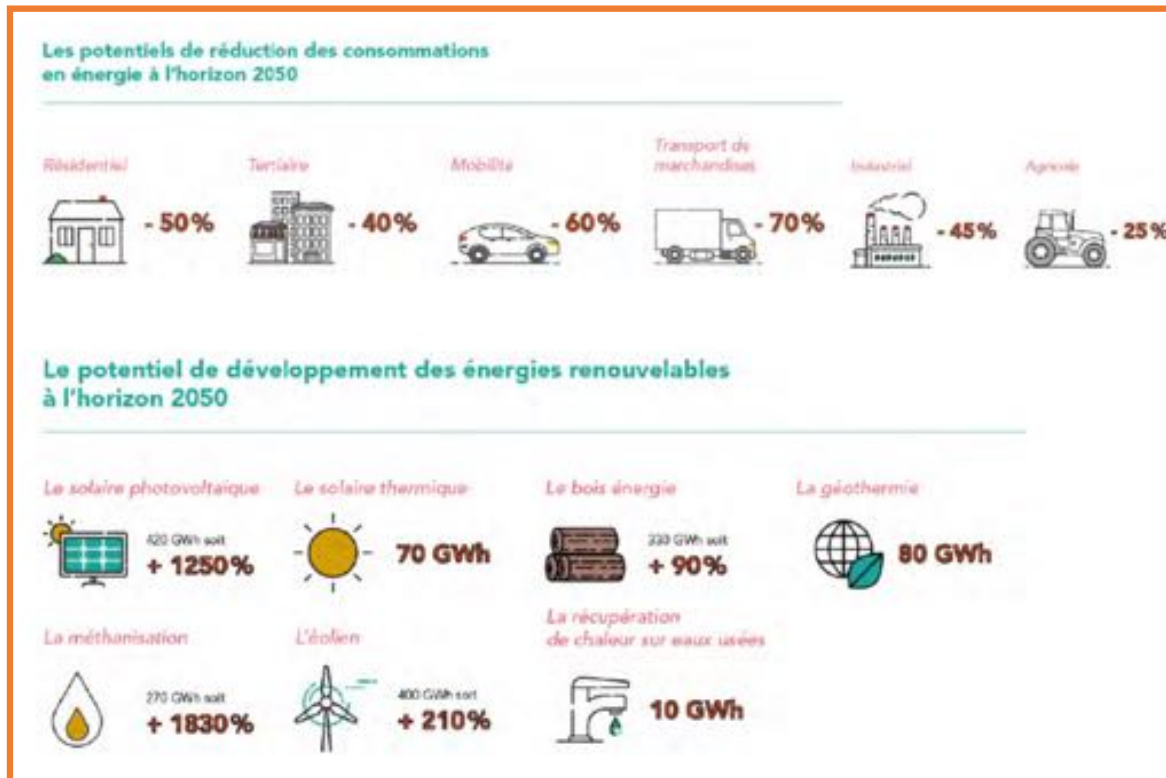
Les potentiels de réduction des consommations en énergie à l'horizon 2050

Résidentiel
- 50%

Tertiaire
- 40%

Mobilité
- 60%

Transport de marchandises
- 70%

Industriel
- 45%

Agricole
- 25%

Le potentiel de développement des énergies renouvelables à l'horizon 2050

Le solaire photovoltaïque
420 GWh soit
+ 1250%

Le solaire thermique
70 GWh

Le bois énergie
330 GWh soit
+ 90%

La géothermie
80 GWh

La méthanisation
270 GWh soit
+ 1830%

L'éolien
400 GWh soit
+ 210%

La récupération de chaleur sur eaux usées
10 GWh